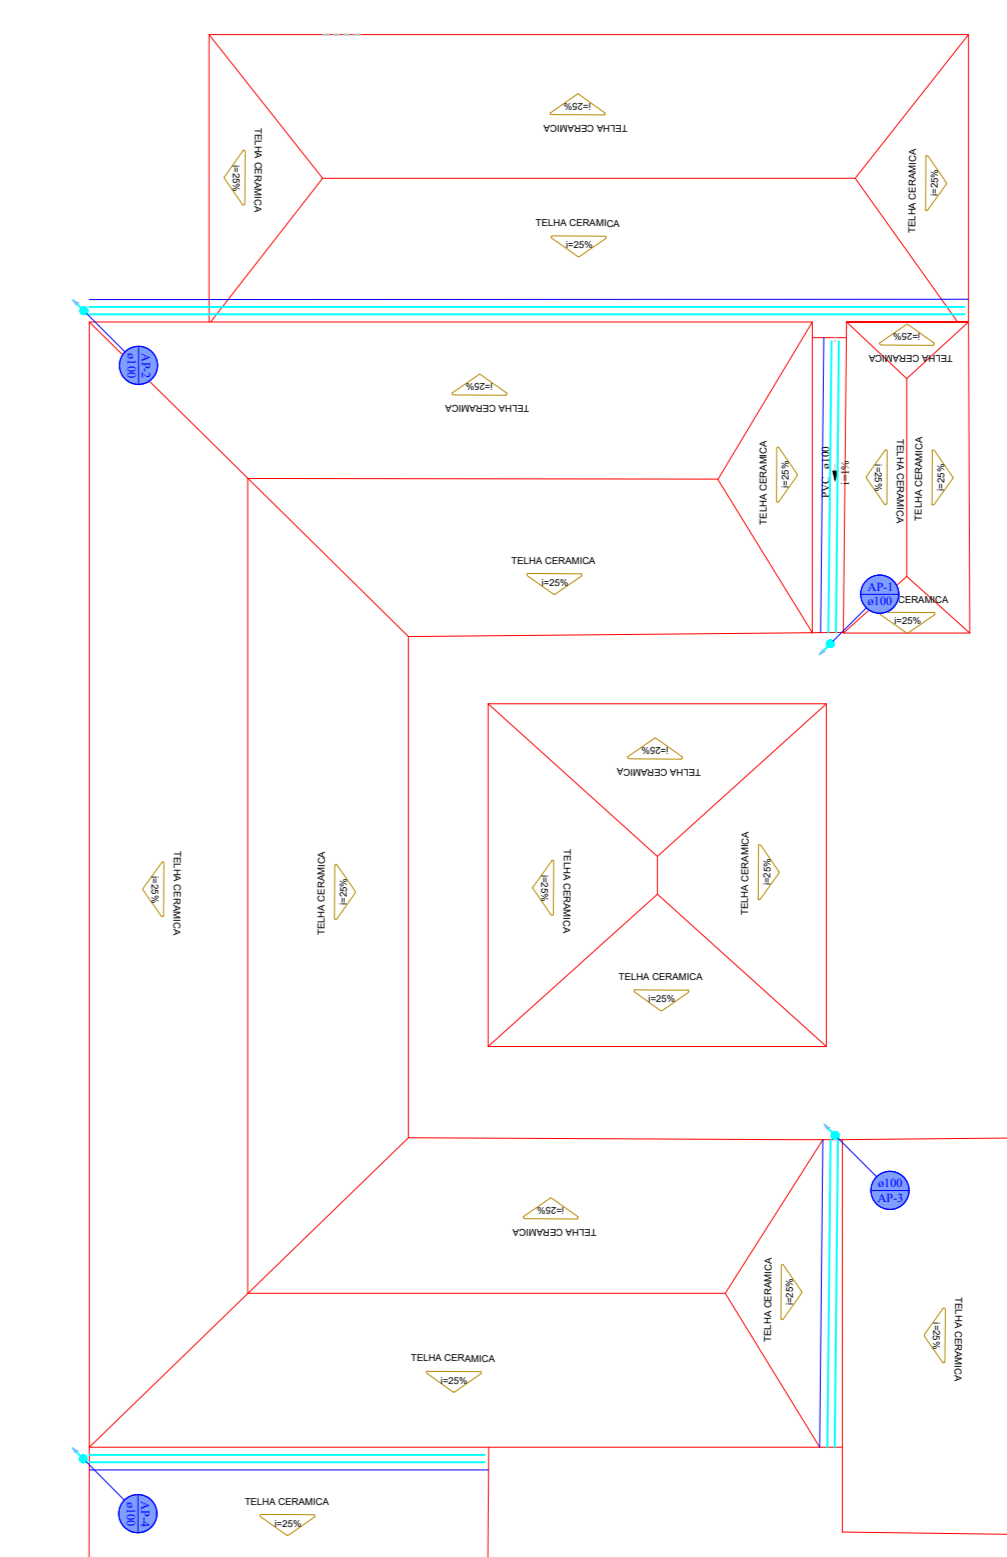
i=25%
TELHA CERAMICA

TELHA CERAMICA
i=25%

TELHA CERAMICA
i=25%

TELHA CERAMICA
i=25%

AP-2
ø100

i=25%
TELHA CERAMICA

i=25%
TELHA CERAMICA

TELHA CERAMICA
i=25%

PVC ø100
i=1%

TELHA CERAMICA
i=25%

TELHA CERAMICA
i=25%

TELHA CERAMICA
i=25%

TELHA CERAMICA
i=25%

AP-1
ø100

CERAMICA
i=25%

i=25%
TELHA CERAMICA

TELHA CERAMICA
i=25%

TELHA CERAMICA
i=25%

TELHA CERAMICA
i=25%

TELHA CERAMICA
i=25%

TELHA CERAMICA
i=25%

ø100
AP-3

i=25%
TELHA CERAMICA

TELHA CERAMICA
i=25%

TELHA CERAMICA
i=25%

TELHA CERAMICA
i=25%

AP-4
ø100

TELHA CERAMICA
i=25%